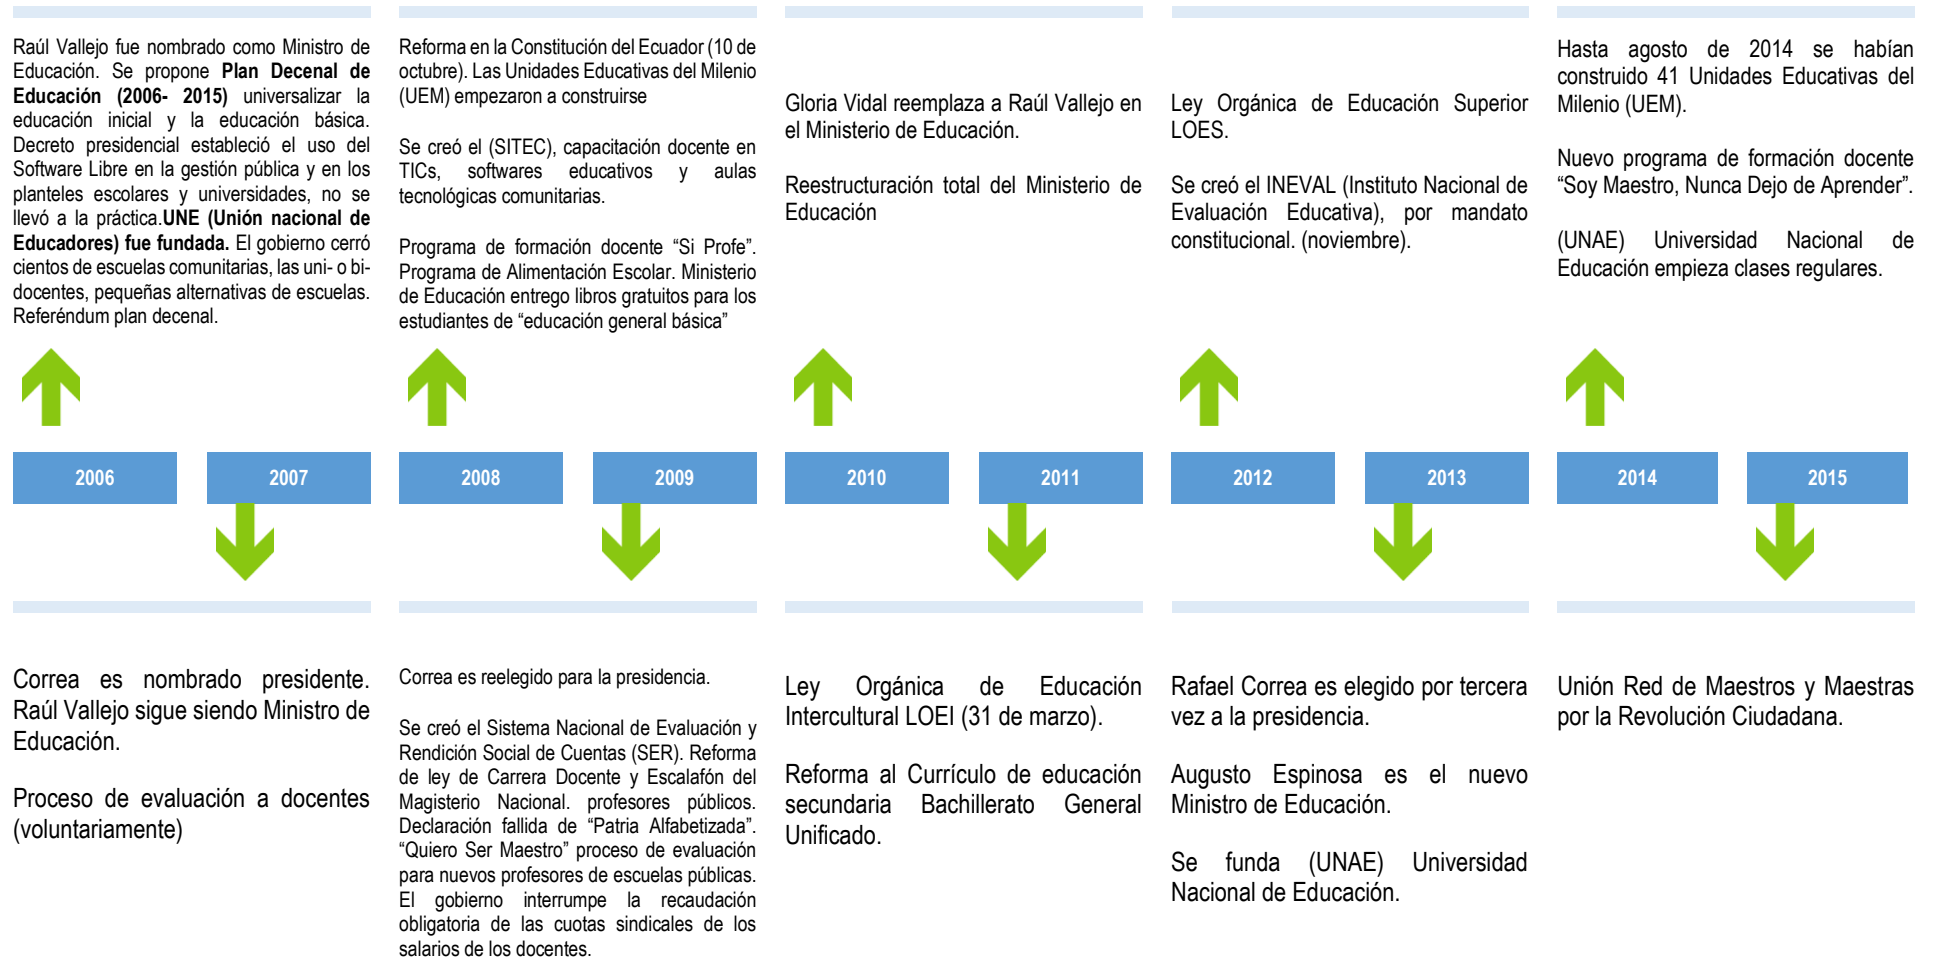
Raúl Vallejo fue nombrado como Ministro de Educación. Se propone **Plan Decenal de Educación (2006- 2015)** universalizar la educación inicial y la educación básica. Decreto presidencial estableció el uso del Software Libre en la gestión pública y en los planteles escolares y universidades, no se llevó a la práctica.**UNE (Unión nacional de Educadores) fue fundada.** El gobierno cerró cientos de escuelas comunitarias, las uni- o bi-docentes, pequeñas alternativas de escuelas. Referéndum plan decenal.

Reforma en la Constitución del Ecuador (10 de octubre). Las Unidades Educativas del Milenio (UEM) empezaron a construirse

Se creó el (SITEC), capacitación docente en TICs, softwares educativos y aulas tecnológicas comunitarias.

Programa de formación docente "Si Profe". Programa de Alimentación Escolar. Ministerio de Educación entrego libros gratuitos para los estudiantes de "educación general básica"

Gloria Vidal reemplaza a Raúl Vallejo en el Ministerio de Educación.

Reestructuración total del Ministerio de Educación

Ley Orgánica de Educación Superior LOES.

Se creó el INEVAL (Instituto Nacional de Evaluación Educativa), por mandato constitucional. (noviembre).

Hasta agosto de 2014 se habían construido 41 Unidades Educativas del Milenio (UEM).

Nuevo programa de formación docente "Soy Maestro, Nunca Dejo de Aprender".

(UNAE) Universidad Nacional de Educación empieza clases regulares.

2006

2007

2008

2009

2010

2011

2012

2013

2014

2015

Correa es nombrado presidente. Raúl Vallejo sigue siendo Ministro de Educación.

Proceso de evaluación a docentes (voluntariamente)

Correa es reelegido para la presidencia.

Se creó el Sistema Nacional de Evaluación y Rendición Social de Cuentas (SER). Reforma de ley de Carrera Docente y Escalafón del Magisterio Nacional. profesores públicos. Declaración fallida de "Patria Alfabetizada". "Quiero Ser Maestro" proceso de evaluación para nuevos profesores de escuelas públicas. El gobierno interrumpe la recaudación obligatoria de las cuotas sindicales de los salarios de los docentes.

Ley Orgánica de Educación Intercultural LOEI (31 de marzo).

Reforma al Currículo de educación secundaria Bachillerato General Unificado.

Rafael Correa es elegido por tercera vez a la presidencia.

Augusto Espinosa es el nuevo Ministro de Educación.

Se funda (UNAE) Universidad Nacional de Educación.

Unión Red de Maestros y Maestras por la Revolución Ciudadana.